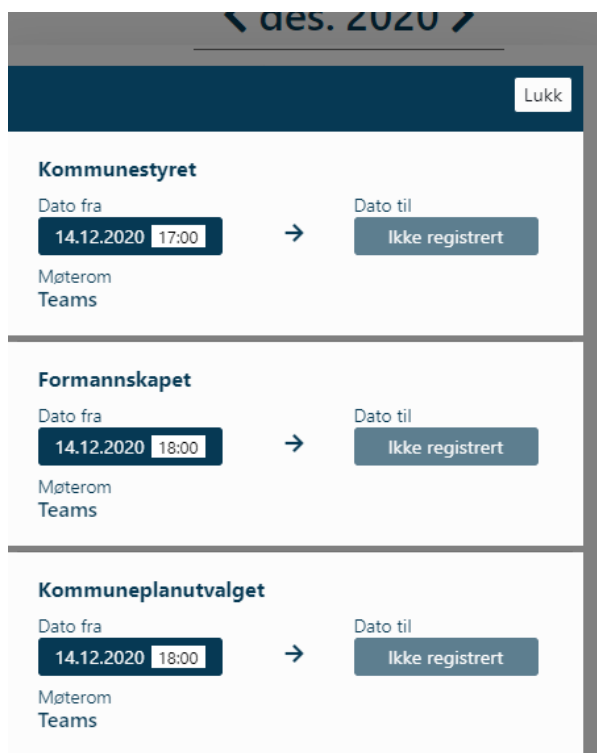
< des. 2020 >

Lukk

Kommunestyret

Dato fra
14.12.2020 17:00
→
Dato til
Ikke registrert

Møterom
Teams

Formannskapet

Dato fra
14.12.2020 18:00
→
Dato til
Ikke registrert

Møterom
Teams

Kommuneplanutvalget

Dato fra
14.12.2020 18:00
→
Dato til
Ikke registrert

Møterom
Teams